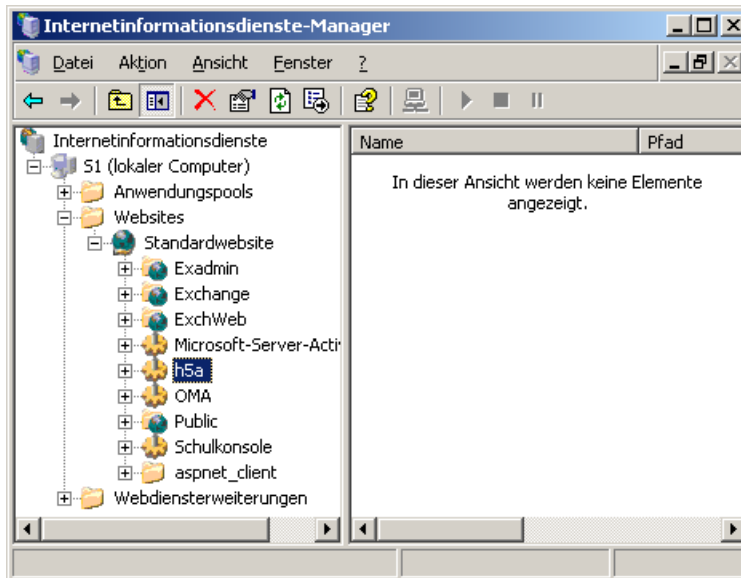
Internetinformationsdienste-Manager

Datei Aktion Ansicht Fenster ?

Internetinformationsdienste
S1 (lokaler Computer)
Anwendungspools
Websites
Standardwebsite
Exadmin
Exchange
ExchWeb
Microsoft-Server-Acti
h5a
OMA
Public
Schulkonsole
aspnet_client
Webdiensterweiterungen

| Name | Pfad |
|---|---|

In dieser Ansicht werden keine Elemente angezeigt.